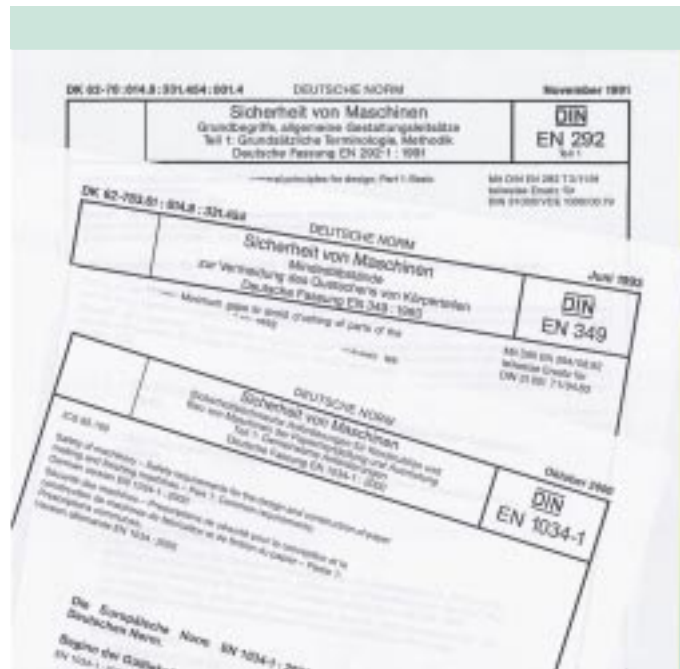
DK 62-78:614.8:331.454:001.4 DEUTSCHE NORM November 1991

Sicherheit von Maschinen
Grundbegriffe, allgemeine Gestaltungsleitsätze
Teil 1: Grundsätzliche Terminologie, Methodik
Deutsche Fassung EN 292-1 : 1991

DIN
EN 292
Teil 1

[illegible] principles for design; Part 1: Basic

Mit DIN EN 292 T 2/1191
teilweise Ersatz für
DIN 31000/VDE 1000/10.79

DK 62-783.61:614.8:331.454 DEUTSCHE NORM Juni 1993

Sicherheit von Maschinen
Mindestabstände
zur Vermeidung des Quetschens von Körperteilen
Deutsche Fassung EN 349 : 1993

DIN
EN 349

Minimum gaps to avoid crushing of parts of the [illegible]

Mit DIN EN 294/08.92
teilweise Ersatz für
DIN 31 001 T1/04.83

DEUTSCHE NORM Oktober 2000

Sicherheit von Maschinen
Sicherheitstechnische Anforderungen an Konstruktion und Bau von Maschinen der Papierherstellung und Ausrüstung
Teil 1: Gemeinsame Anforderungen
Deutsche Fassung EN 1034-1 : 2000

ICS 83.760

DIN
EN 1034-1

Safety of machinery – Safety requirements for the design and construction of paper making and finishing machines – Part 1: Common requirements; German version EN 1034-1 : 2000
Sécurité des machines – Prescriptions de sécurité pour la conception et la construction de machines de fabrication et de finition du papier – Partie 1: Prescriptions communes; Version allemande EN 1034 : 2000

Die Europäische Norm EN 1034-1 : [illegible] Deutschen Norm.

Beginn der Gültigkeit
EN 1034-1 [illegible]